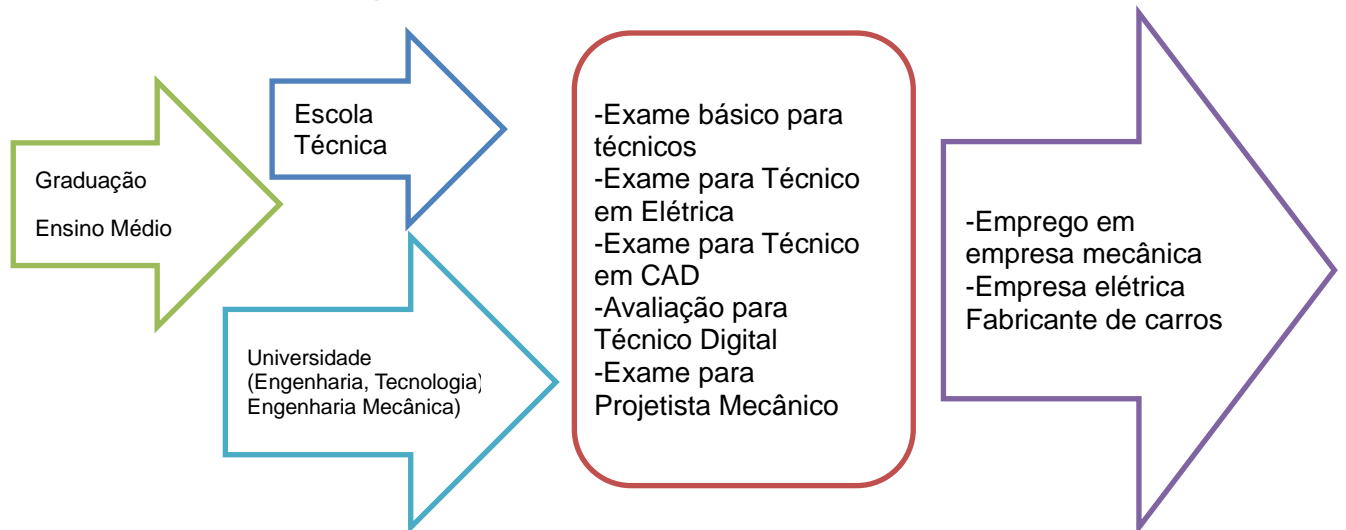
Graduação

Ensino Médio

Escola Técnica

Universidade (Engenharia, Tecnologia) Engenharia Mecânica)

-Exame básico para técnicos
-Exame para Técnico em Elétrica
-Exame para Técnico em CAD
-Avaliação para Técnico Digital
-Exame para Projetista Mecânico

-Emprego em empresa mecânica
-Empresa elétrica
Fabricante de carros